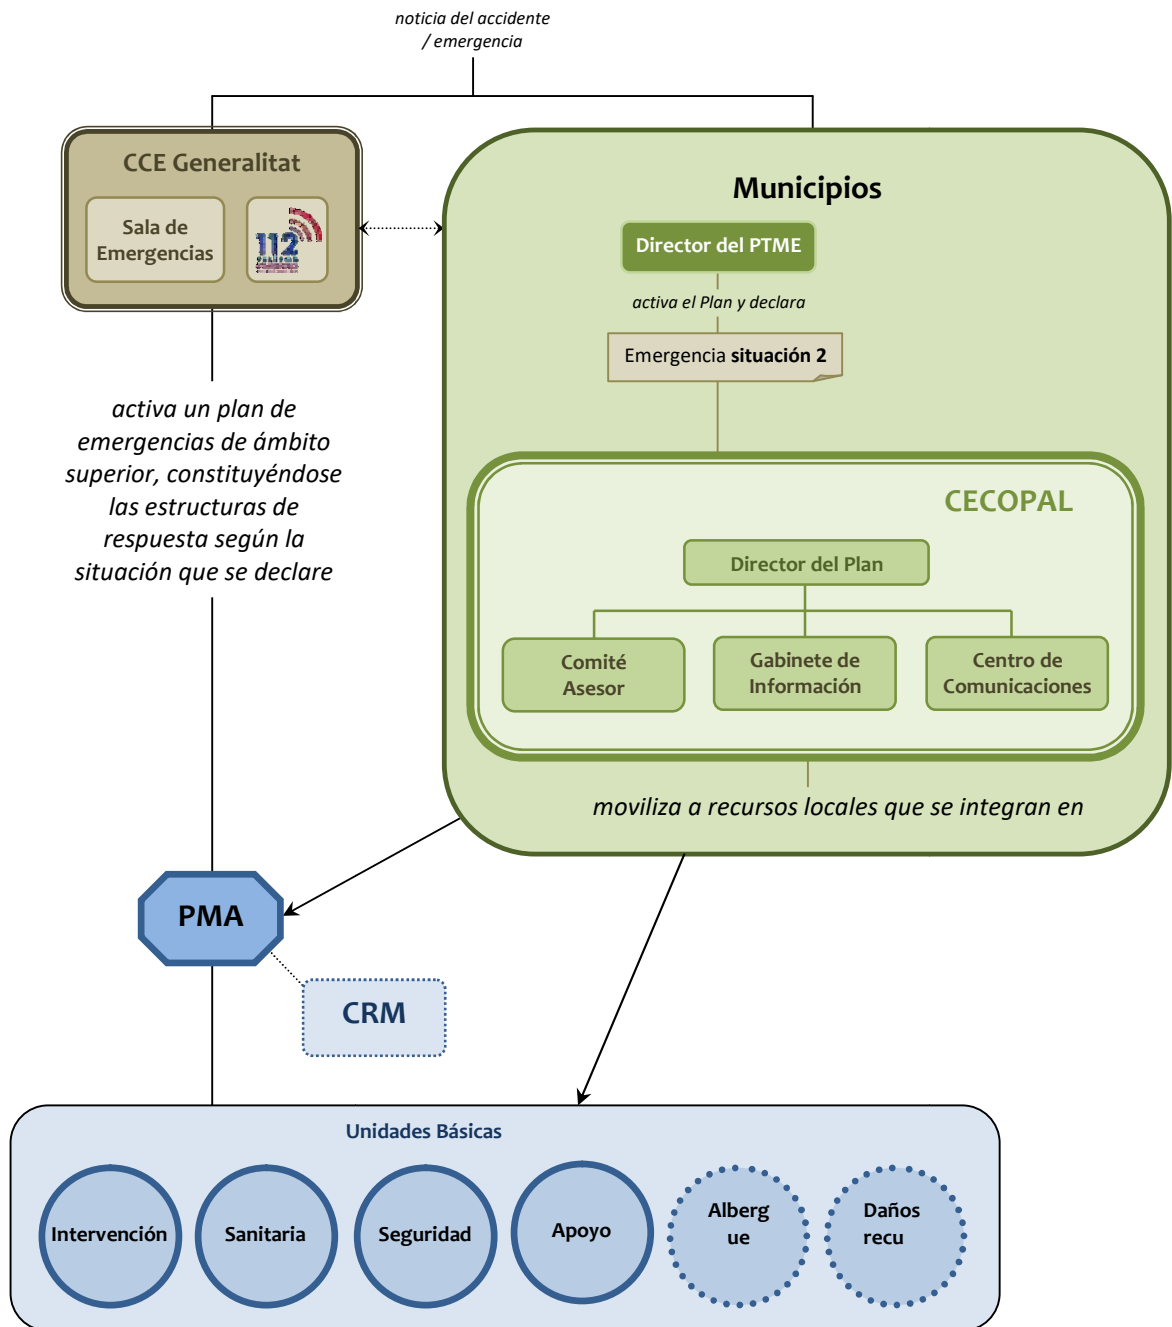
noticia del accidente / emergencia

CCE Generalitat

Sala de Emergencias

112

Municipios

Director del PTME

activa el Plan y declara

Emergencia **situación 2**

CECOPAL

Director del Plan

Comité Asesor

Gabinete de Información

Centro de Comunicaciones

moviliza a recursos locales que se integran en

activa un plan de emergencias de ámbito superior, constituyéndose las estructuras de respuesta según la situación que se declare

PMA

CRM

Unidades Básicas

Intervención

Sanitaria

Seguridad

Apoyo

Alberg ue

Daños recu